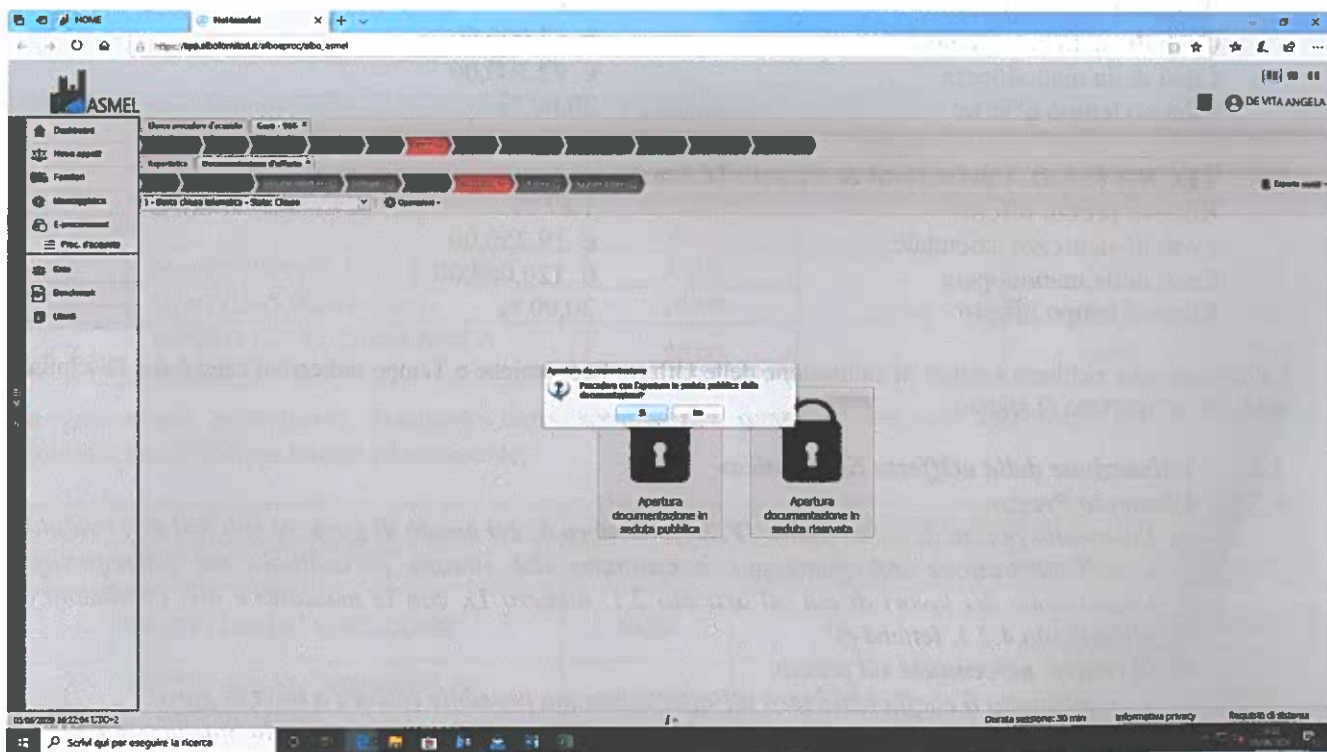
HOME
NetAsmel
https://app.albofornitori.it/alboeproc/albo_asmel

ASMEL

DE VITA ANGELA

Dashboard
Nuovo appalti
Fornitori
Messaggistica
E-procurement
Proc. d'acquisto
Gare
Documenti
Utenti

Elenco procedure d'acquisto
Gara - 986
Repertorio
Documentazione d'offerta

1 - Busta chiusa telematica - Stato: Chiusa
Operazioni

Esporta verbali

Apertura documentazione
Procedere con l'apertura in seduta pubblica della documentazione?
Sì
No

Apertura documentazione in seduta pubblica

Apertura documentazione in seduta riservata

€ 91.920,00
20,00 %
€ 19.200,00
€ 120.000,00
20,00 %

05/06/2020 16:22:46 UTC+2
Durata sessione: 30 min
Informativa privacy
Requisiti di sistema

Scrivi qui per eseguire la ricerca